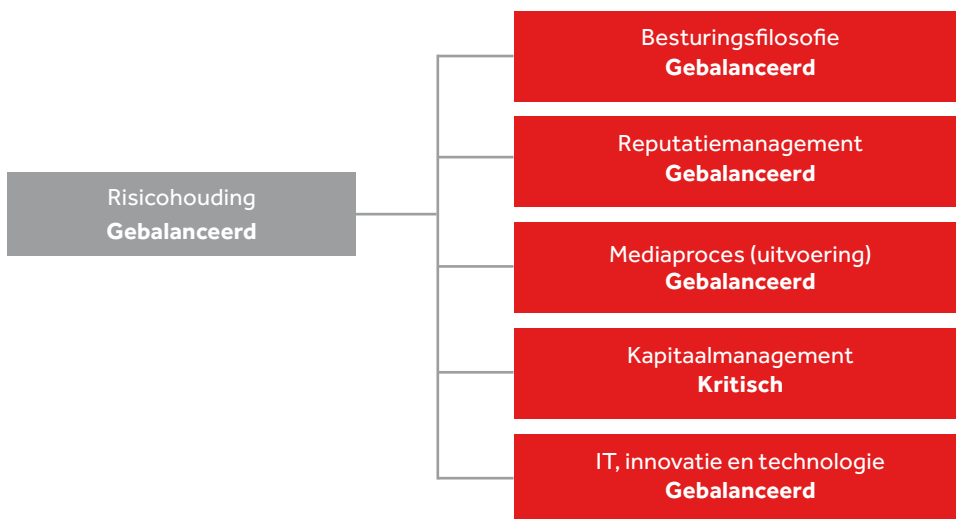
Risicohouding
Gebalanceerd

Besturingsfilosofie
Gebalanceerd

Reputatiemanagement
Gebalanceerd

Mediaproces (uitvoering)
Gebalanceerd

Kapitaalmanagement
Kritisch

IT, innovatie en technologie
Gebalanceerd